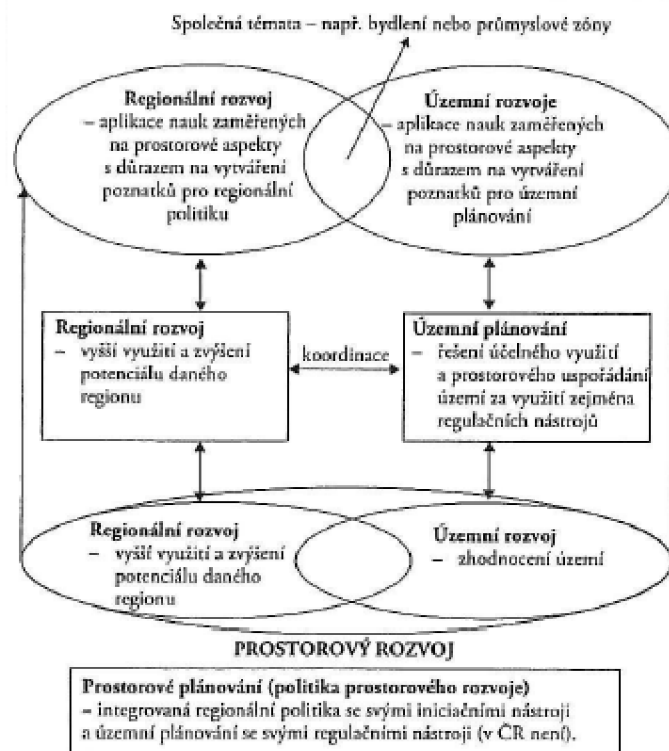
Společná témata – např. bydlení nebo průmyslové zóny

Regionální rozvoj
– aplikace nauk zaměřených na prostorové aspekty s důrazem na vytváření poznatků pro regionální politiku

Územní rozvoje
– aplikace nauk zaměřených na prostorové aspekty s důrazem na vytváření poznatků pro územní plánování

Regionální rozvoj
– vyšší využití a zvýšení potenciálu daného regionu

koordinace

Územní plánování
– řešení účelného využití a prostorového uspořádání území za využití zejména regulačních nástrojů

Regionální rozvoj
– vyšší využití a zvýšení potenciálu daného regionu

Územní rozvoj
– zhodnocení území

PROSTOROVÝ ROZVOJ

Prostorové plánování (politika prostorového rozvoje)
– integrovaná regionální politika se svými iniciačními nástroji a územní plánování se svými regulačními nástroji (v ČR není).